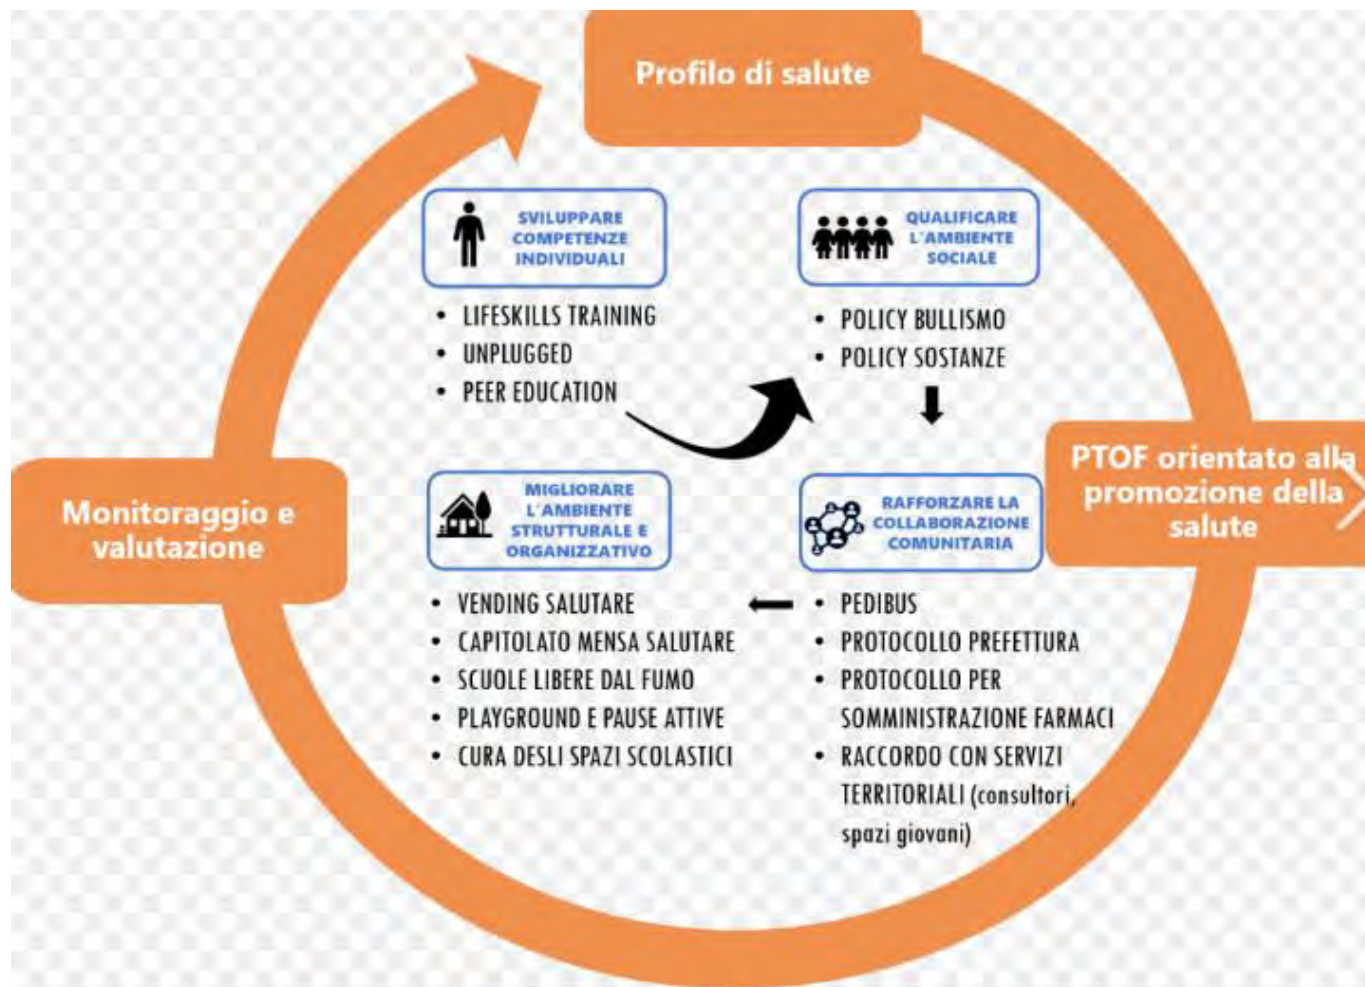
Profilo di salute

SVILUPPARE COMPETENZE INDIVIDUALI

- LIFESKILLS TRAINING
- UNPLUGGED
- PEER EDUCATION

QUALIFICARE L'AMBIENTE SOCIALE

- POLICY BULLISMO
- POLICY SOSTANZE

PTOF orientato alla promozione della salute

RAFFORZARE LA COLLABORAZIONE COMUNITARIA

- PEDIBUS
- PROTOCOLLO PREFETTURA
- PROTOCOLLO PER SOMMINISTRAZIONE FARMACI
- RACCORDO CON SERVIZI TERRITORIALI (consultori, spazi giovani)

MIGLIORARE L'AMBIENTE STRUTTURALE E ORGANIZZATIVO

- VENDING SALUTARE
- CAPITOLATO MENSA SALUTARE
- SCUOLE LIBERE DAL FUMO
- PLAYGROUND E PAUSE ATTIVE
- CURA DESLI SPAZI SCOLASTICI

Monitoraggio e valutazione